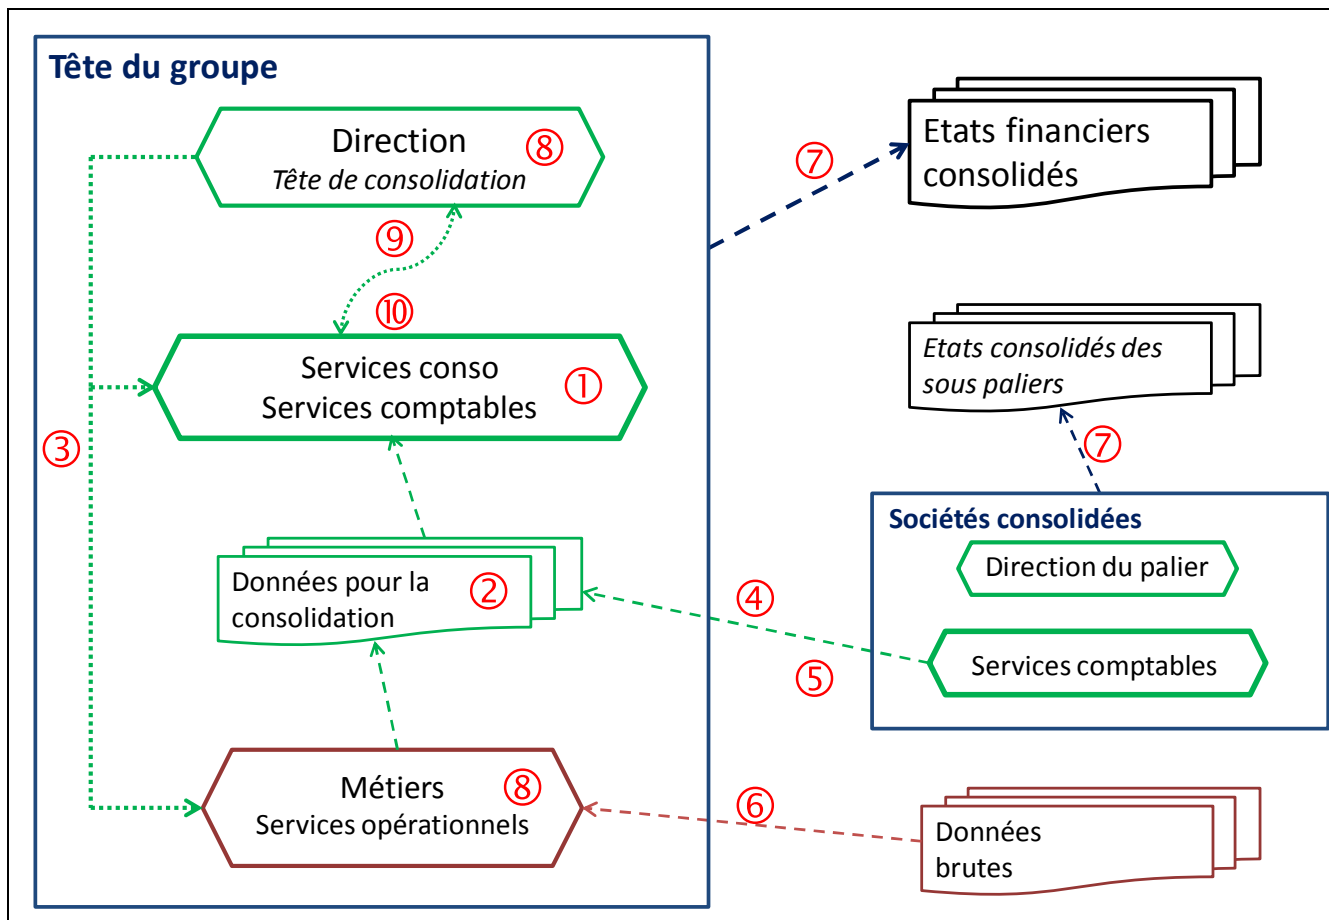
Tête du groupe

Direction
Tête de consolidation ⑧

⑨

⑩

Services conso
Services comptables ①

③

Données pour la consolidation ②

Métiers
Services opérationnels ⑧

⑦

Etats financiers consolidés

Etats consolidés des sous paliers

⑦

Sociétés consolidées

Direction du palier

④

Services comptables

⑤

⑥

Données brutes